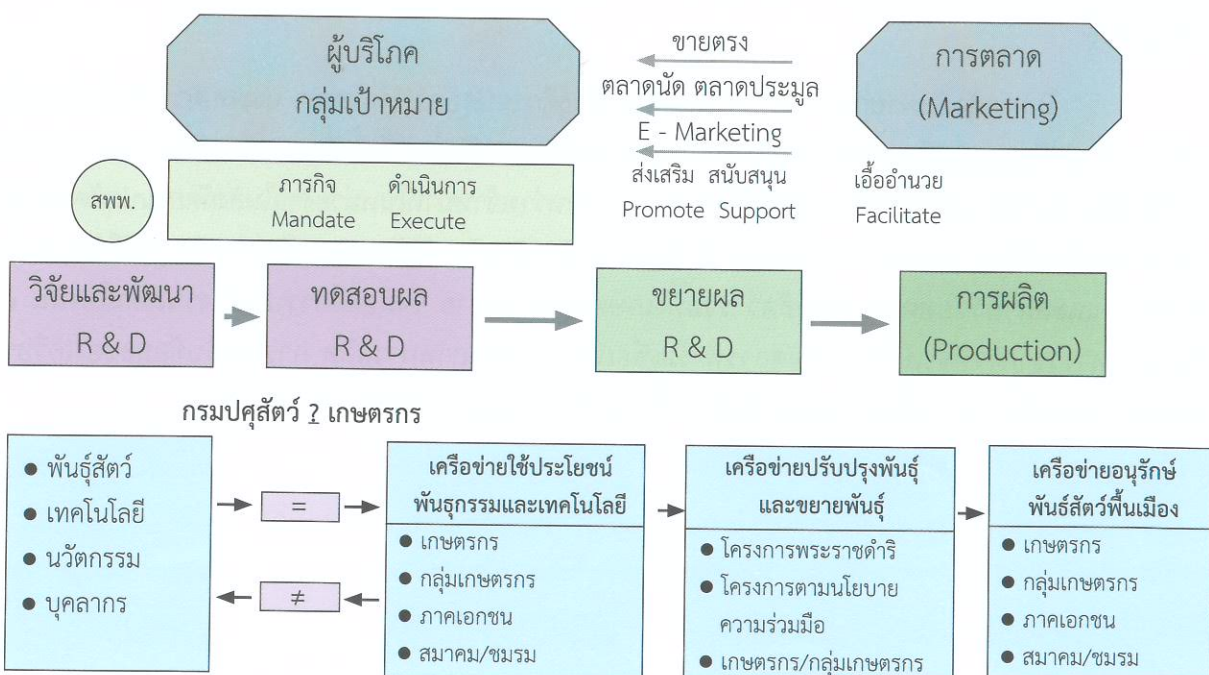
ผู้บริโภค
กลุ่มเป้าหมาย

ขายตรง
ตลาดนัด ตลาดประมูล
E - Marketing
ส่งเสริม สนับสนุน
Promote Support

การตลาด
(Marketing)

เอื้ออำนวย
Facilitate

สพพ.

ภารกิจ ดำเนินการ
Mandate Execute

วิจัยและพัฒนา
R & D

ทดสอบผล
R & D

ขยายผล
R & D

การผลิต
(Production)

กรมปศุสัตว์ ? เกษตรกร

● พันธุ์สัตว์
● เทคโนโลยี
● นวัตกรรม
● บุคลากร

=

≠

เครือข่ายใช้ประโยชน์
พันธุกรรมและเทคโนโลยี
● เกษตรกร
● กลุ่มเกษตรกร
● ภาคเอกชน
● สมาคม/ชมรม

เครือข่ายปรับปรุงพันธุ์
และขยายพันธุ์
● โครงการพระราชดำริ
● โครงการตามนโยบาย ความร่วมมือ
● เกษตรกร/กลุ่มเกษตรกร

เครือข่ายอนุรักษ์
พันธ์สัตว์พื้นเมือง
● เกษตรกร
● กลุ่มเกษตรกร
● ภาคเอกชน
● สมาคม/ชมรม